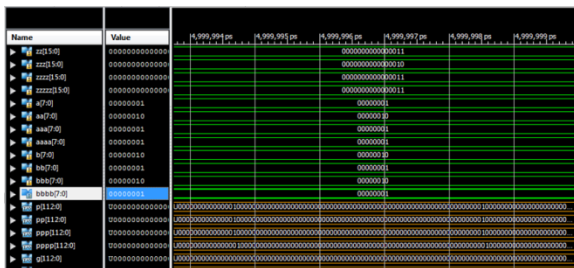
| Name | Value |
|---|---|
| zz[15:0] | 0000000000000 |
| zzz[15:0] | 0000000000000 |
| zzzz[15:0] | 0000000000000 |
| zzzzz[15:0] | 0000000000000 |
| a[7:0] | 00000001 |
| aa[7:0] | 00000010 |
| aaa[7:0] | 00000001 |
| aaaa[7:0] | 00000001 |
| b[7:0] | 00000010 |
| bb[7:0] | 00000001 |
| bbb[7:0] | 00000010 |
| bbbb[7:0] | 00000001 |
| p[112:0] | U000000000000 |
| pp[112:0] | U000000000000 |
| ppp[112:0] | U000000000000 |
| pppp[112:0] | U000000000000 |
| g[112:0] | U000000000000 |

4,999,994 ps 4,999,995 ps 4,999,996 ps 4,999,997 ps 4,999,998 ps 4,999,999 ps

0000000000000011
0000000000000010
0000000000000011
0000000000000011
00000001
00000010
00000001
00000001
00000010
00000001
00000010
00000001
U000000000000000 1000000000000000000000000000000000000000000000000000000000 10000000000000000000
U000000000000000 1000000000000000000000000000000000000000000000000000000000 10000000000000000000
U000000000000000 1000000000000000000000000000000000000000000000000000000000 10000000000000000000
U000000000000000 1000000000000000000000000000000000000000000000000000000000 10000000000000000000
U000000000000000 1000000000000000000000000000000000000000000000000000000000 10000000000000000000